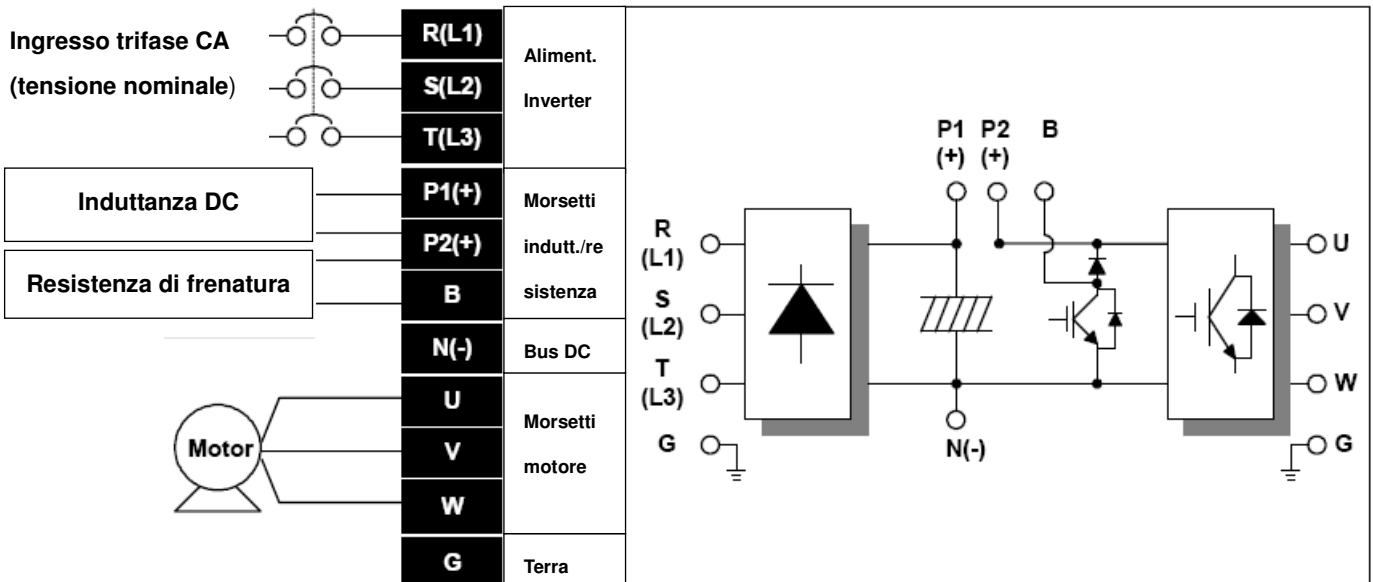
Ingresso trifase CA
(tensione nominale)

R(L1)
S(L2)
T(L3)

Aliment. Inverter

Induttanza DC

P1(+)
P2(+)

Morsetti indutt./resistenza

Resistenza di frenatura

B

N(-)

Bus DC

Motor

U
V
W

Morsetti motore

G

Terra

P1 (+)
P2 (+)
B

R (L1)
S (L2)
T (L3)
G

N(-)

U
V
W
G